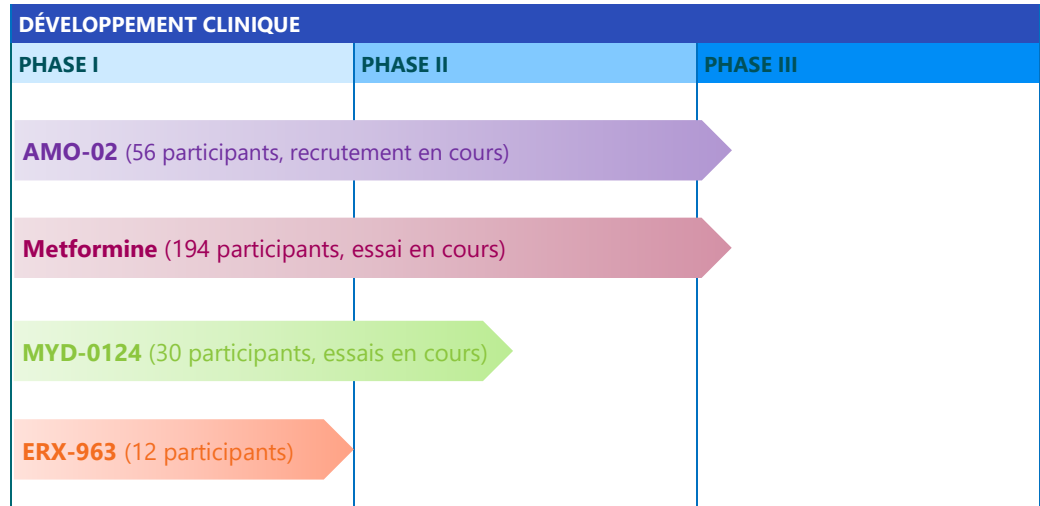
DÉVELOPPEMENT CLINIQUE

| PHASE I | PHASE II | PHASE III |
|---|---|---|

AMO-02 (56 participants, recrutement en cours)

Metformine (194 participants, essai en cours)

MYD-0124 (30 participants, essais en cours)

ERX-963 (12 participants)